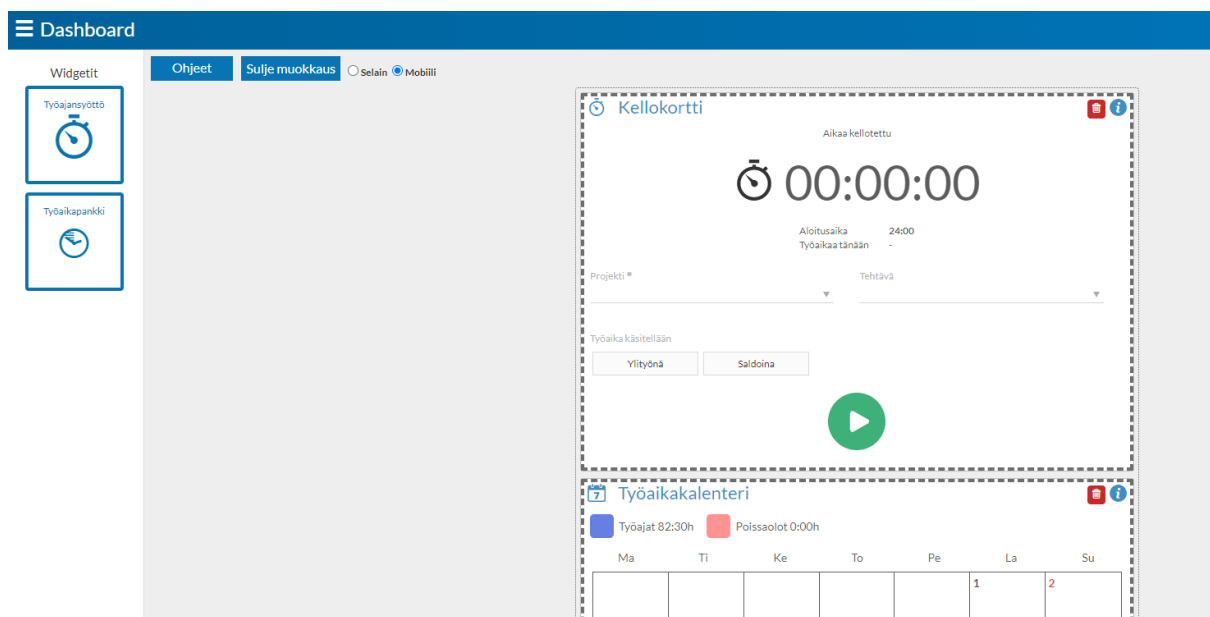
Dashboard

Widgetit

Työajansyöttö

Työaikapankki

Ohjeet Sulje muokkaus Selain Mobiili

Kellokortti

Aikaa kellotettu

00:00:00

Aloitusaika 24:00
Työaikaa tänään -

Projekti *

Tehtävä

Työaika käsitellään

Ylityönä

Saldoina

Työaikakalenteri

Työajat 82:30h

Poissaolot 0:00h

| Ma | Ti | Ke | To | Pe | La | Su |
|---|---|---|---|---|---|---|
| | | | | | 1 | 2 |